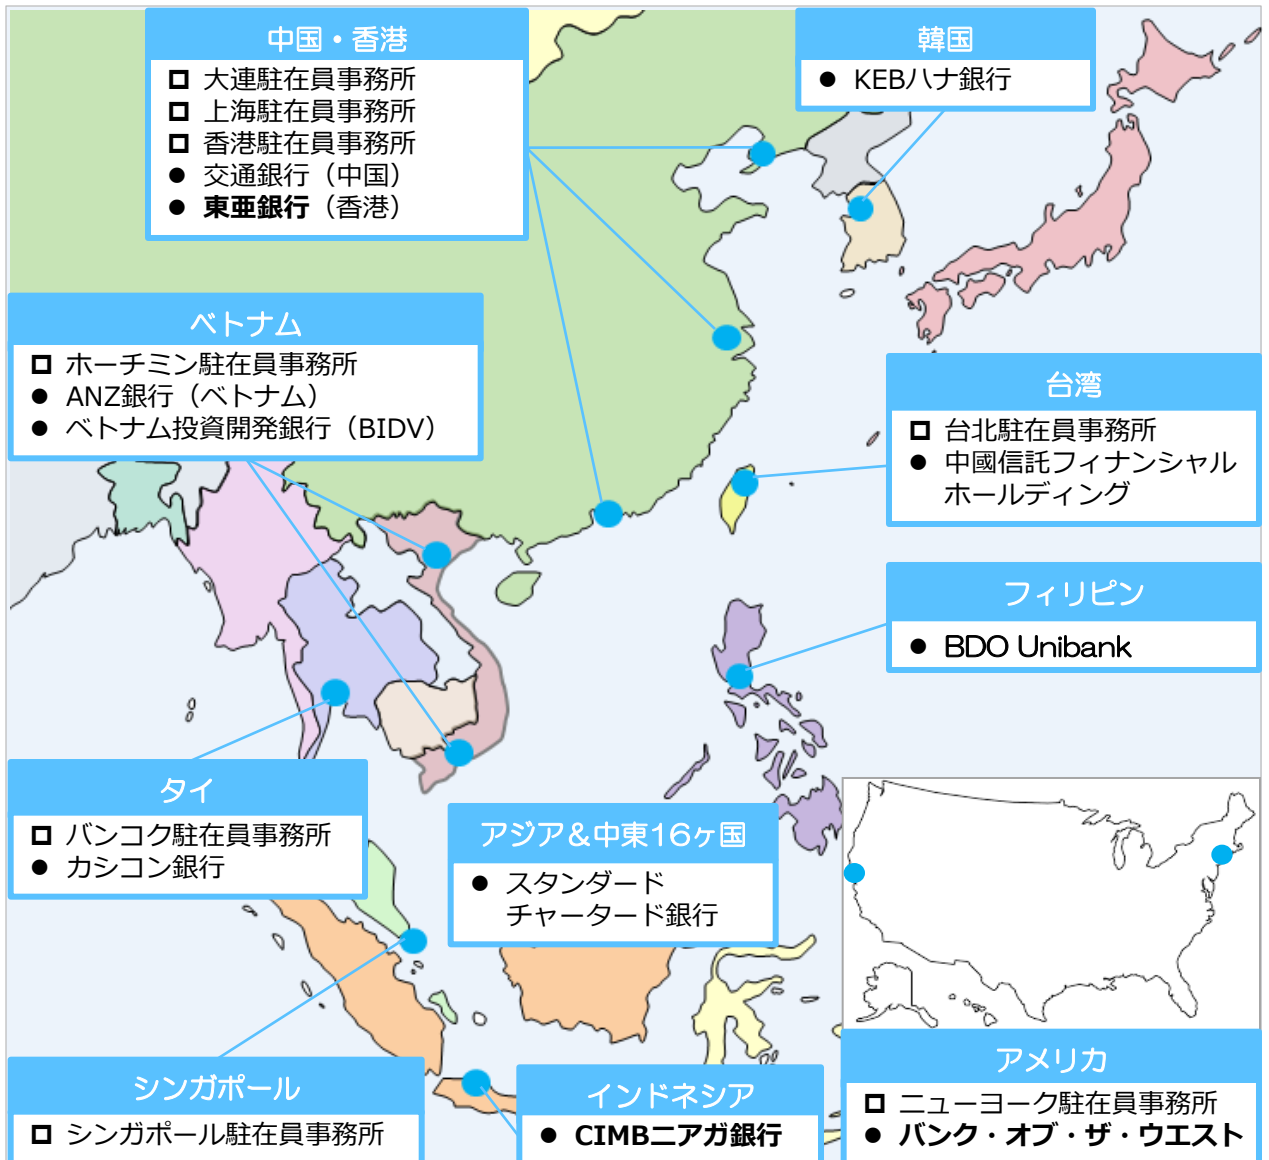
中国・香港

□ 大連駐在員事務所
□ 上海駐在員事務所
□ 香港駐在員事務所
● 交通銀行（中国）
● 東亜銀行（香港）

韓国

● KEBハナ銀行

ベトナム

□ ホーチミン駐在員事務所
● ANZ銀行（ベトナム）
● ベトナム投資開発銀行（BIDV）

台湾

□ 台北駐在員事務所
● 中國信託フィナンシャルホールディング

フィリピン

● BDO Unibank

タイ

□ バンコク駐在員事務所
● カシコン銀行

アジア＆中東16ヶ国

● スタンダードチャータード銀行

シンガポール

□ シンガポール駐在員事務所

インドネシア

● CIMBニアガ銀行

アメリカ

□ ニューヨーク駐在員事務所
● バンク・オブ・ザ・ウエスト